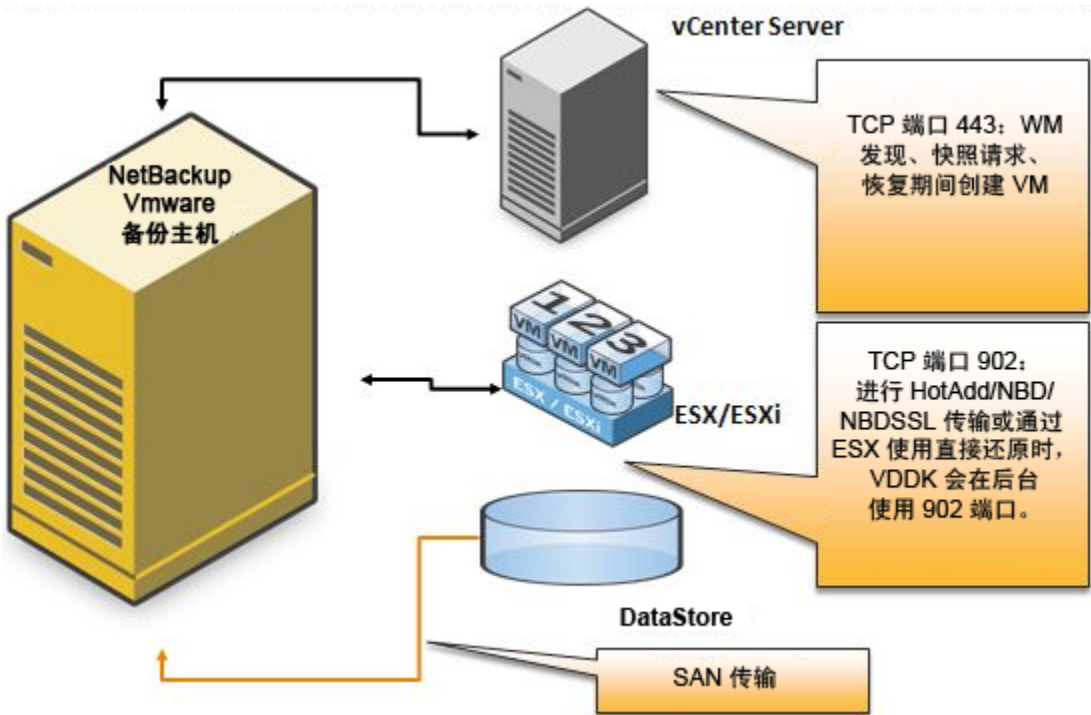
vCenter Server

TCP 端口 443：WM 发现、快照请求、恢复期间创建 VM

NetBackup Vmware 备份主机

VM 1
VM 2
VM 3
ESX / ESXi

TCP 端口 902：进行 HotAdd/NBD/NBDSSL 传输或通过 ESX 使用直接还原时，VDDK 会在后台使用 902 端口。

ESX/ESXi

DataStore

SAN 传输